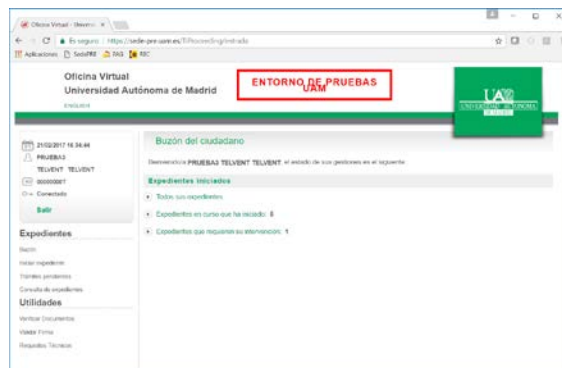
Oficina Virtual - Universi ×

Es seguro | https://sede-pre.uam.es/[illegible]

Aplicaciones SedePRE FAQ REC

Oficina Virtual
Universidad Autónoma de Madrid
ENGLISH

ENTORNO DE PRUEBAS UAM

UAM
UNIVERSIDAD AUTONOMA DE MADRID

21/02/2017 16:34:44
PRUEBAS TELVENT TELVENT
000000007
Conectado
Salir

Expedientes
Buzón
Iniciar expediente
Trámites pendientes
Consulta de expedientes

Utilidades
Verificar Documentos
Valide Firma
Requisitos Técnicos

Buzón del ciudadano

Bienvenido/a PRUEBAS TELVENT TELVENT, el estado de sus gestiones es el siguiente:

Expedientes iniciados
Todos sus expedientes
Expedientes en curso que ha iniciado: 8
Expedientes que requieren su intervención: 1